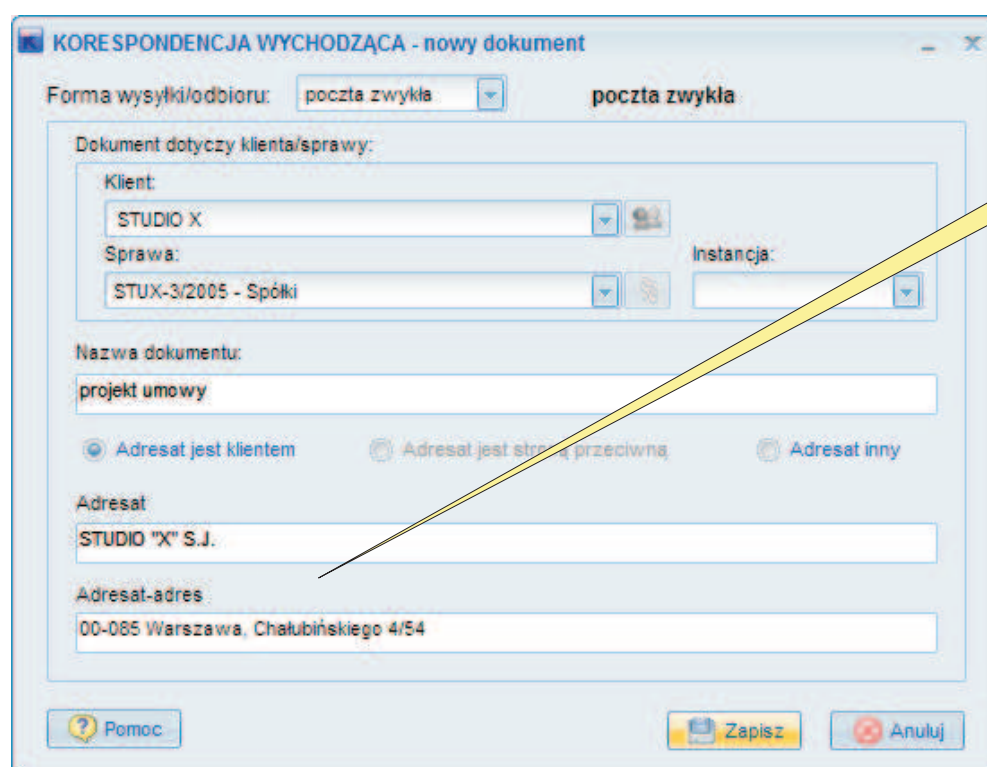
KORESPONDENCJA WYCHODZĄCA - nowy dokument

_ X

Forma wysyłki/odbioru: poczta zwykła poczta zwykła

Dokument dotyczy klienta/sprawy:

Klient:

STUDIO X

Sprawa:

STUX-3/2005 - Spółki

Instancja:

Nazwa dokumentu:

projekt umowy

Adresat jest klientem

Adresat jest stroną przeciwną

Adresat inny

Adresat

STUDIO "X" S.J.

Adresat-adres

00-085 Warszawa, Chałubińskiego 4/54

Pomoc

Zapisz

Anuluj